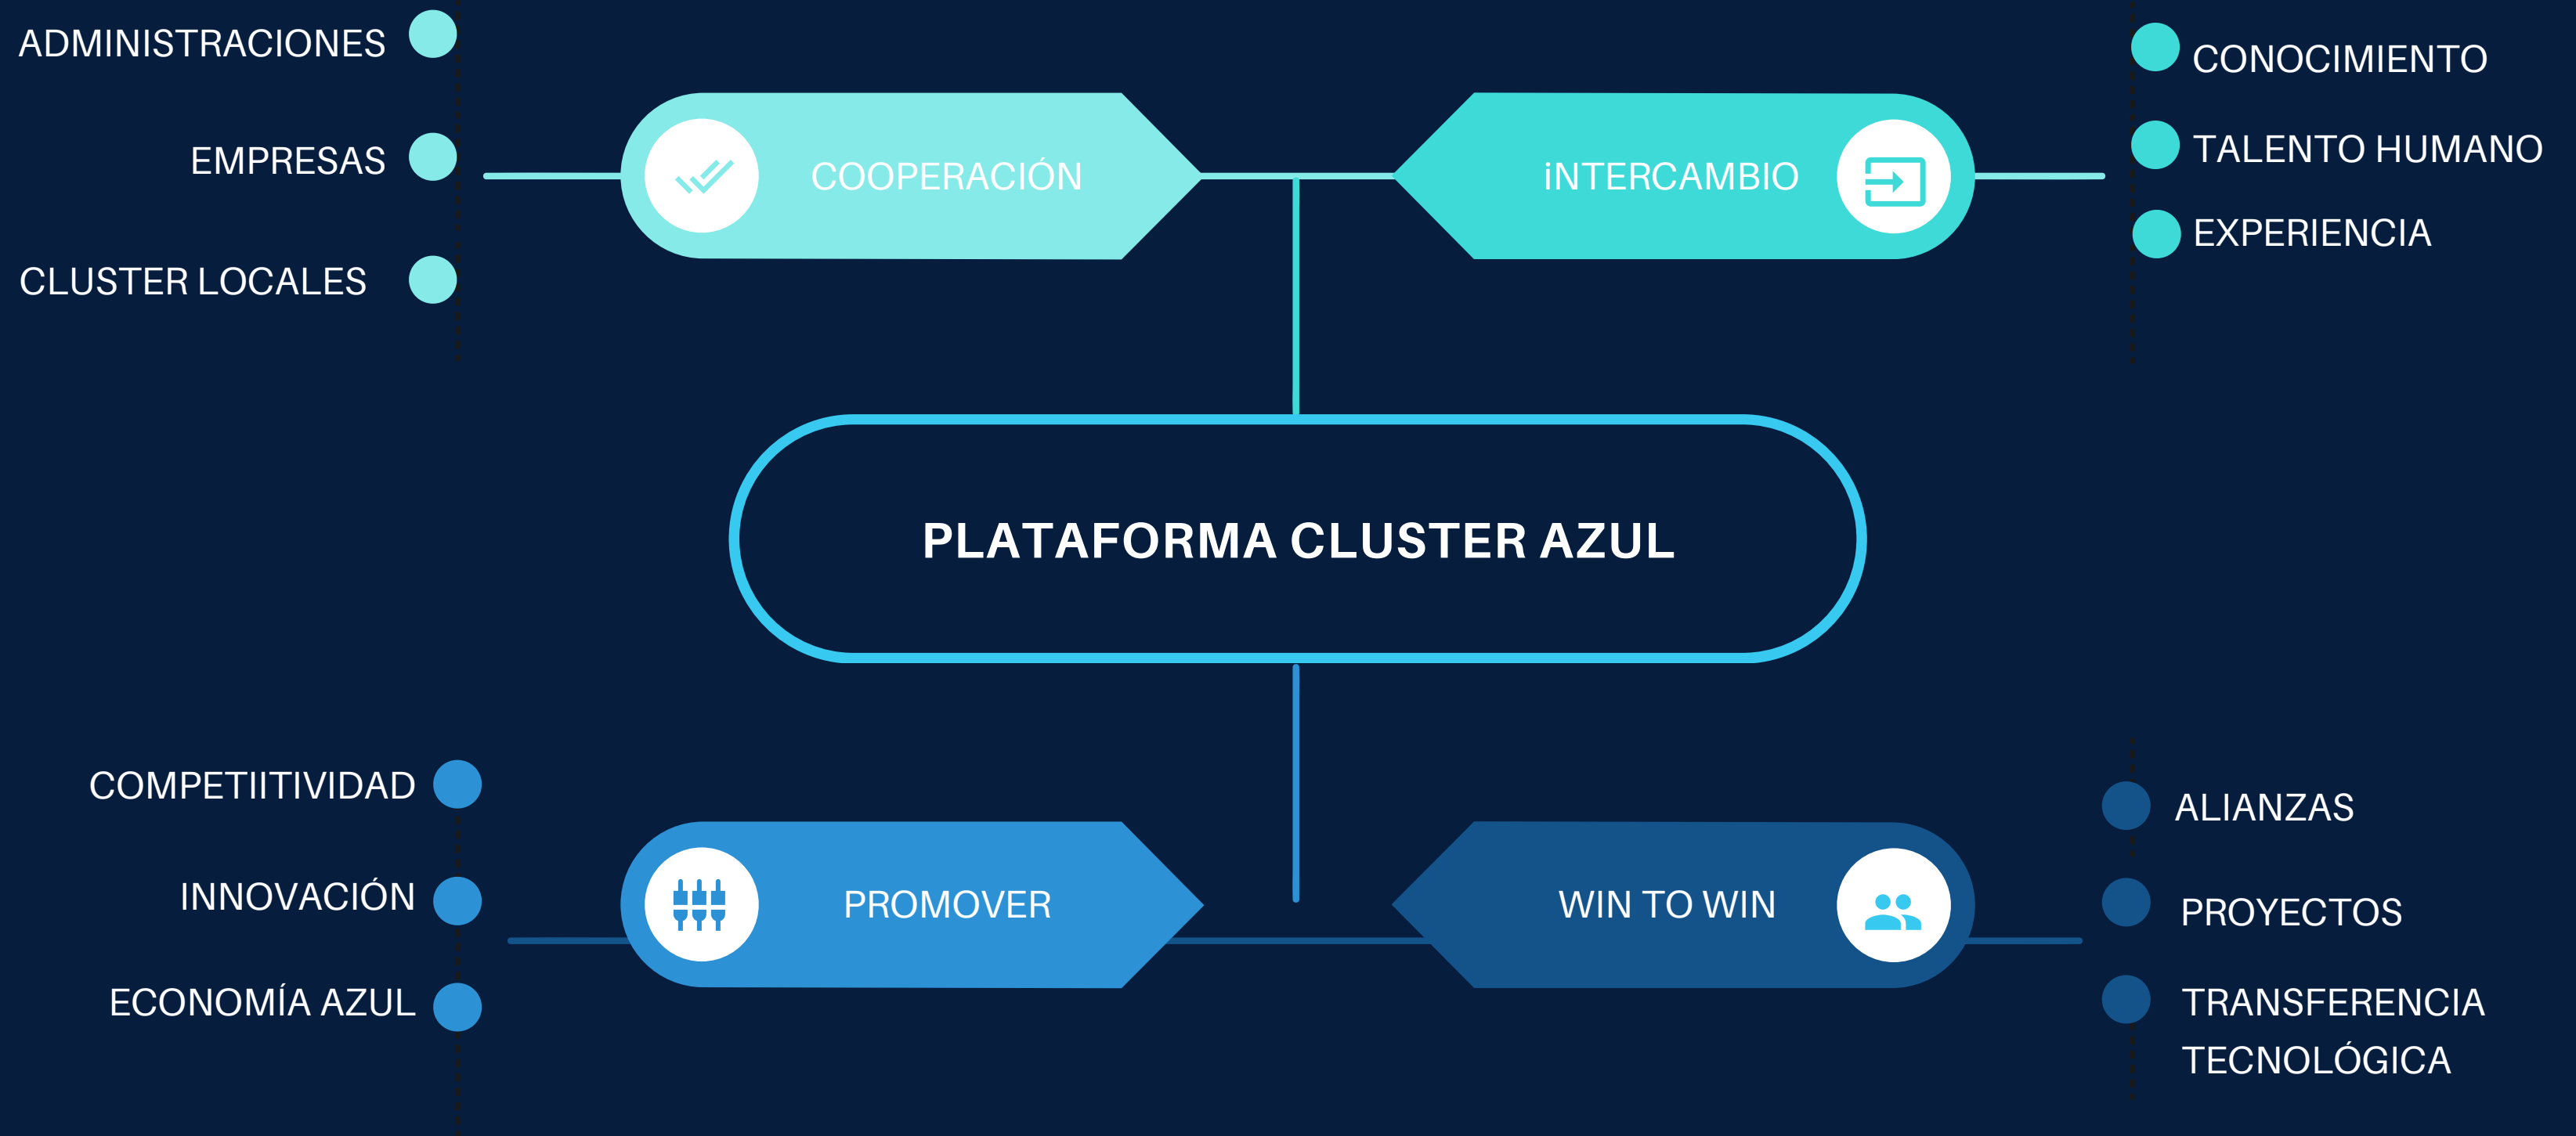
ADMINISTRACIONES

EMPRESAS

CLUSTER LOCALES

COOPERACIÓN

iNTERCAMBIO

CONOCIMIENTO

TALENTO HUMANO

EXPERIENCIA

PLATAFORMA CLUSTER AZUL

COMPETIITIVIDAD

INNOVACIÓN

ECONOMÍA AZUL

PROMOVER

WIN TO WIN

ALIANZAS

PROYECTOS

TRANSFERENCIA TECNOLÓGICA